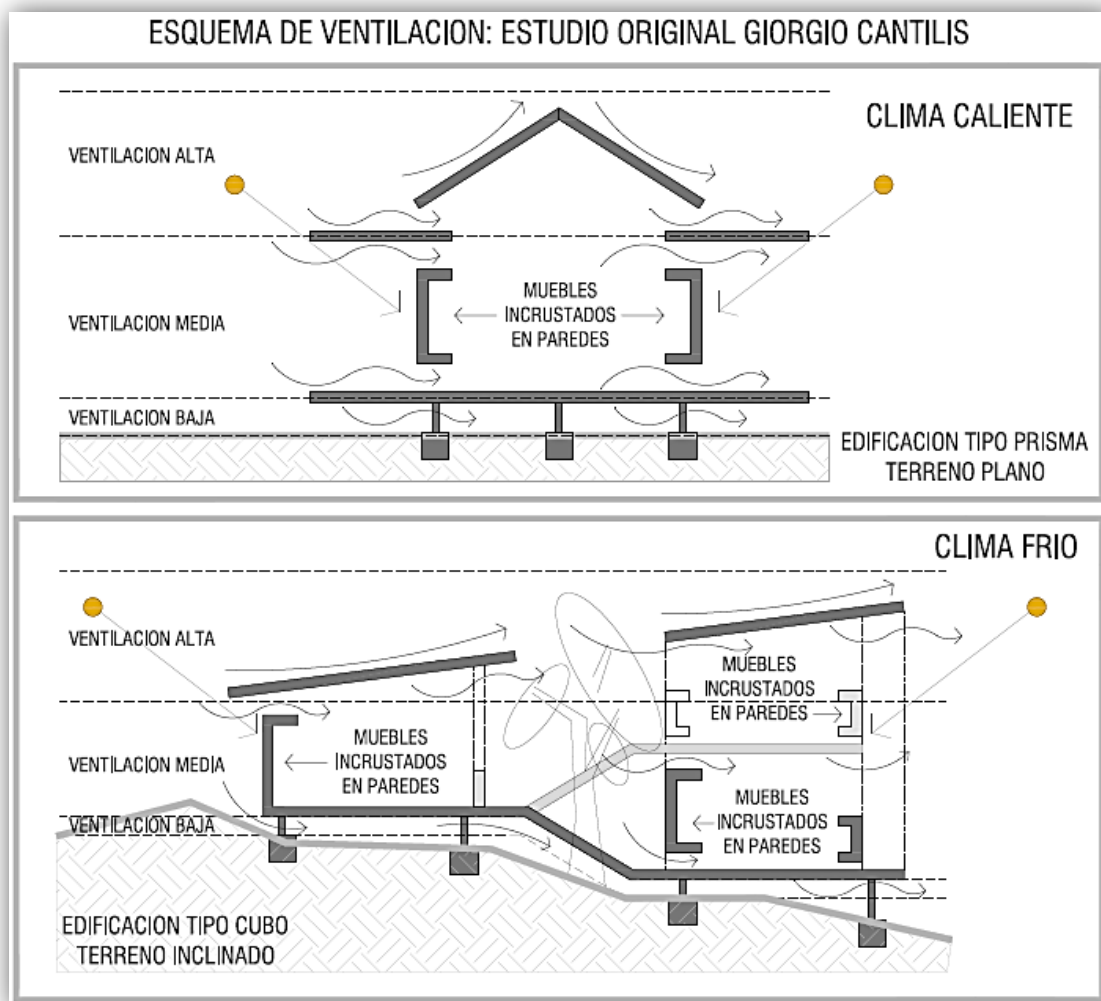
ESQUEMA DE VENTILACION: ESTUDIO ORIGINAL GIORGIO CANTILIS

CLIMA CALIENTE

VENTILACION ALTA

VENTILACION MEDIA

MUEBLES INCRUSTADOS EN PAREDES

VENTILACION BAJA

EDIFICACION TIPO PRISMA TERRENO PLANO

CLIMA FRIO

VENTILACION ALTA

MUEBLES INCRUSTADOS EN PAREDES

MUEBLES INCRUSTADOS EN PAREDES

VENTILACION MEDIA

MUEBLES INCRUSTADOS EN PAREDES

VENTILACION BAJA

EDIFICACION TIPO CUBO TERRENO INCLINADO